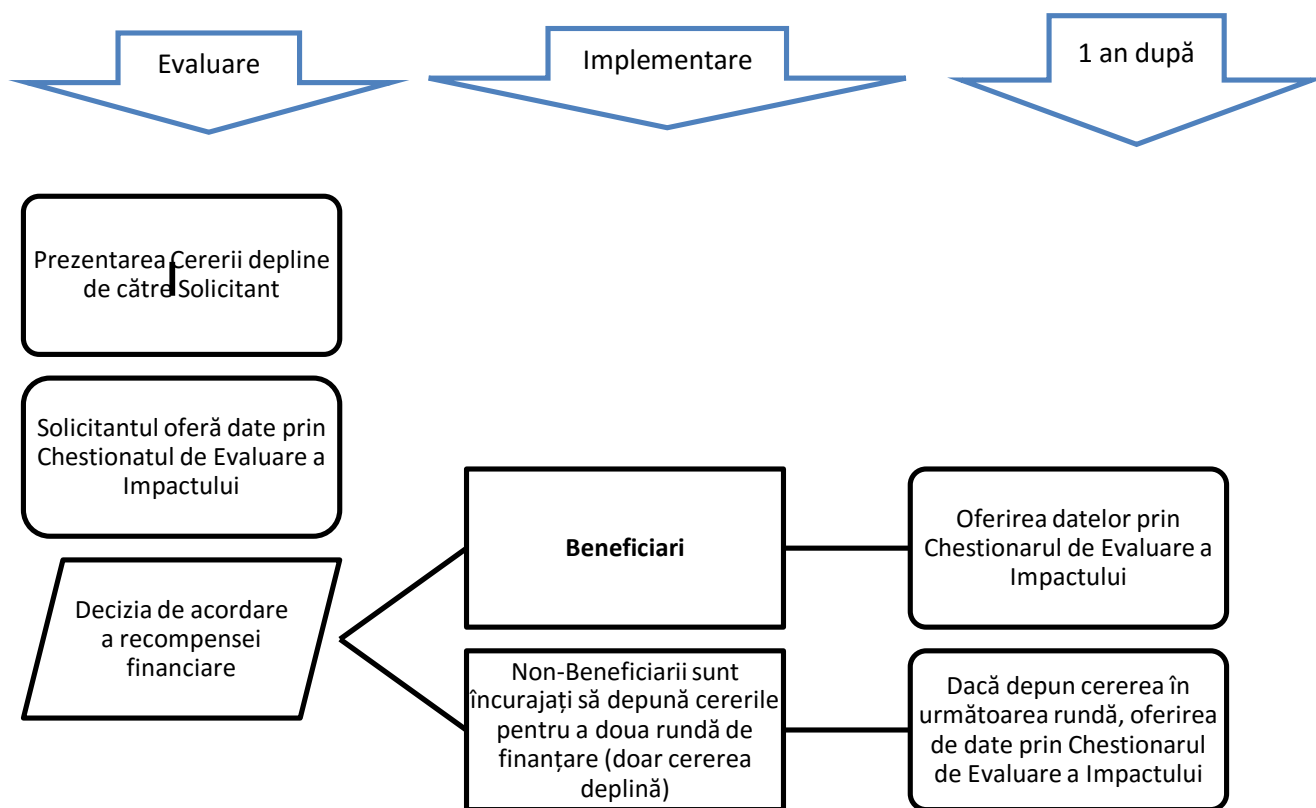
Evaluare

Implementare

1 an după

Prezentarea Cererii depline de către Solicitant

Solicitantul oferă date prin Chestionatul de Evaluare a Impactului

Decizia de acordare a recompensei financiare

**Beneficiari**

Oferirea datelor prin Chestionarul de Evaluare a Impactului

Non-Beneficiarii sunt încurajați să depună cererile pentru a doua rundă de finanțare (doar cererea deplină)

Dacă depun cererea în următoarea rundă, oferirea de date prin Chestionarul de Evaluare a Impactului